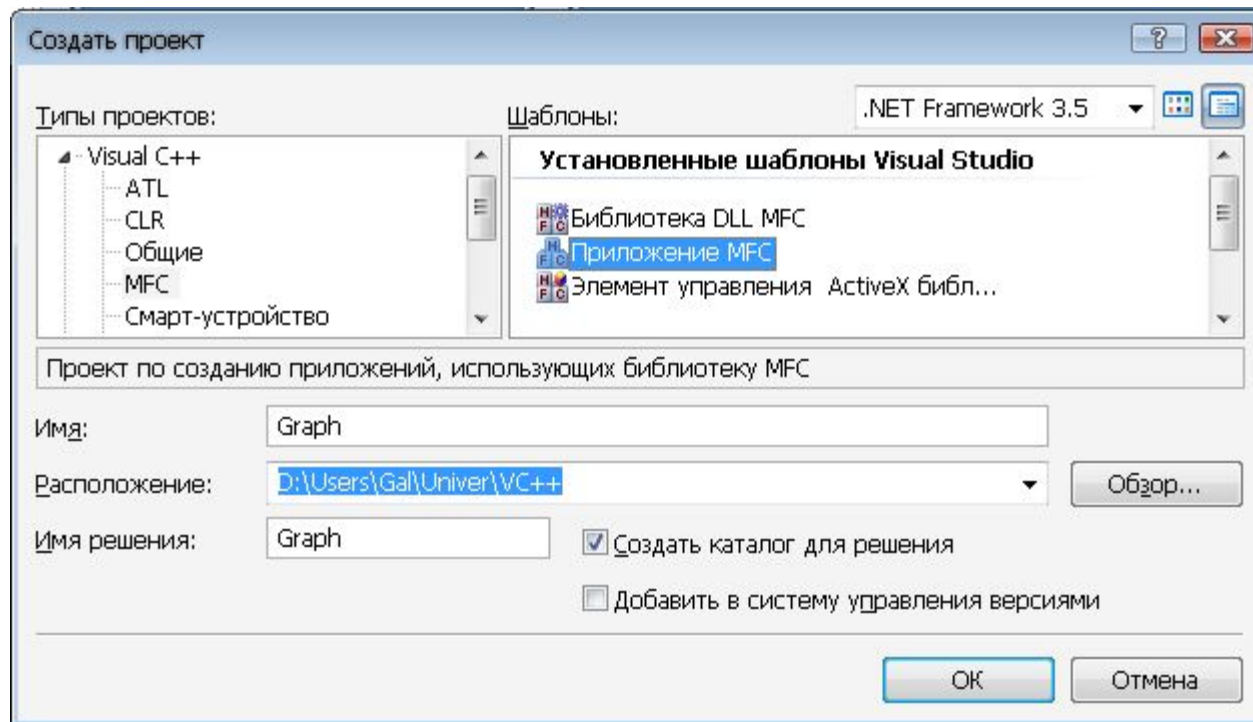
Создать проект

?

Типы проектов:

Шаблоны:

.NET Framework 3.5

Visual C++
ATL
CLR
Общие
MFC
Смарт-устройство

Установленные шаблоны Visual Studio

Библиотека DLL MFC
Приложение MFC
Элемент управления ActiveX библ...

Проект по созданию приложений, использующих библиотеку MFC

Имя: Graph

Расположение: D:\Users\Gal\Univer\VC++

Обзор...

Имя решения: Graph

Создать каталог для решения

Добавить в систему управления версиями

ОК

Отмена